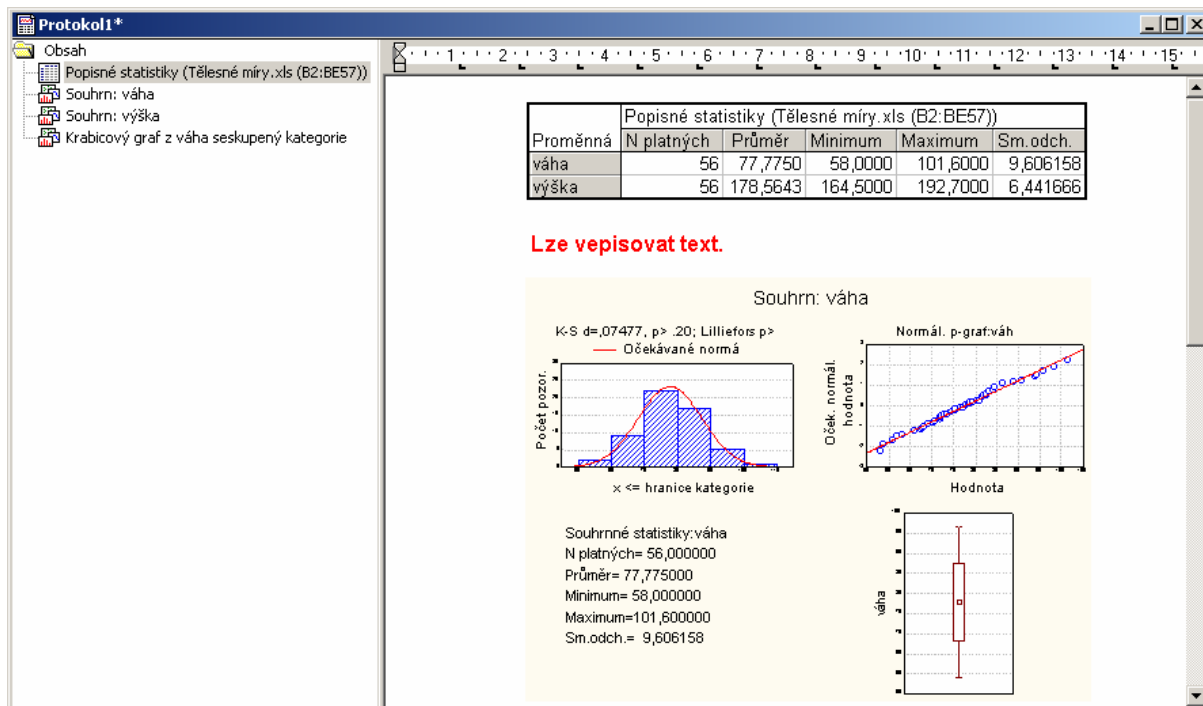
Protokol1*

Obsah
Popisné statistiky (Tělesné míry.xls (B2:BE57))
Souhrn: váha
Souhrn: výška
Krabicový graf z váha seskupený kategorie

· 1 · 2 · 3 · 4 · 5 · 6 · 7 · 8 · 9 · 10 · 11 · 12 · 13 · 14 · 15 ·

| Proměnná | Popisné statistiky (Tělesné míry.xls (B2:BE57)) N platných | Průměr | Minimum | Maximum | Sm.odch. |
|---|---|---|---|---|---|
| váha | 56 | 77,7750 | 58,0000 | 101,6000 | 9,606158 |
| výška | 56 | 178,5643 | 164,5000 | 192,7000 | 6,441666 |

Lze vepisovat text.

Souhrn: váha

K-S d=,07477, p> .20; Lilliefors p>
Očekávané normá
Počet pozor.
x <= hranice kategorie

Normál. p-graf:váh
Oček. normál. hodnota
Hodnota

Souhrnné statistiky:váha
N platných= 56,000000
Průměr= 77,775000
Minimum= 58,000000
Maximum=101,600000
Sm.odch.= 9,606158

váha